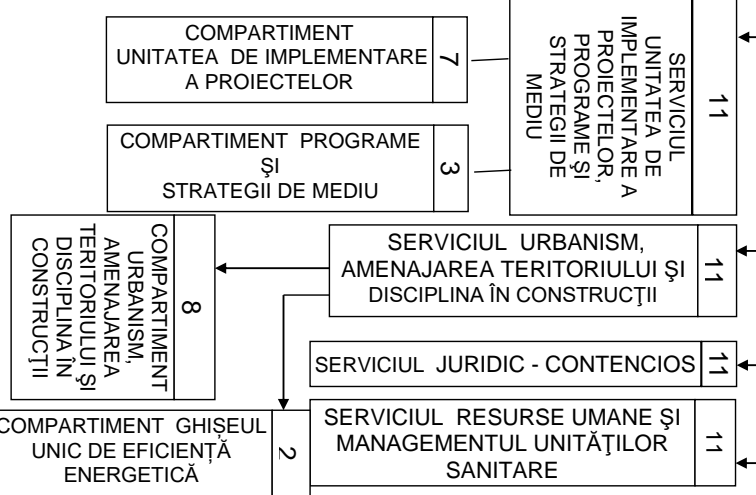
COMPARTIMENT UNITATEA DE IMPLEMENTARE A PROIECTELOR
7

SERVICIUL UNITATEA DE IMPLEMENTARE A PROIECTELOR, PROGRAME ŞI STRATEGII DE MEDIU
11

COMPARTIMENT PROGRAME ŞI STRATEGII DE MEDIU
3

COMPARTIMENT URBANISM, AMENAJAREA TERITORIULUI ŞI DISCIPLINA ÎN CONSTRUCŢII
8

SERVICIUL URBANISM, AMENAJAREA TERITORIULUI ŞI DISCIPLINA ÎN CONSTRUCŢII
11

SERVICIUL JURIDIC - CONTENCIOS
11

COMPARTIMENT GHIŞEUL UNIC DE EFICIENŢĂ ENERGETICĂ
2

SERVICIUL RESURSE UMANE ŞI MANAGEMENTUL UNITĂŢILOR SANITARE
11